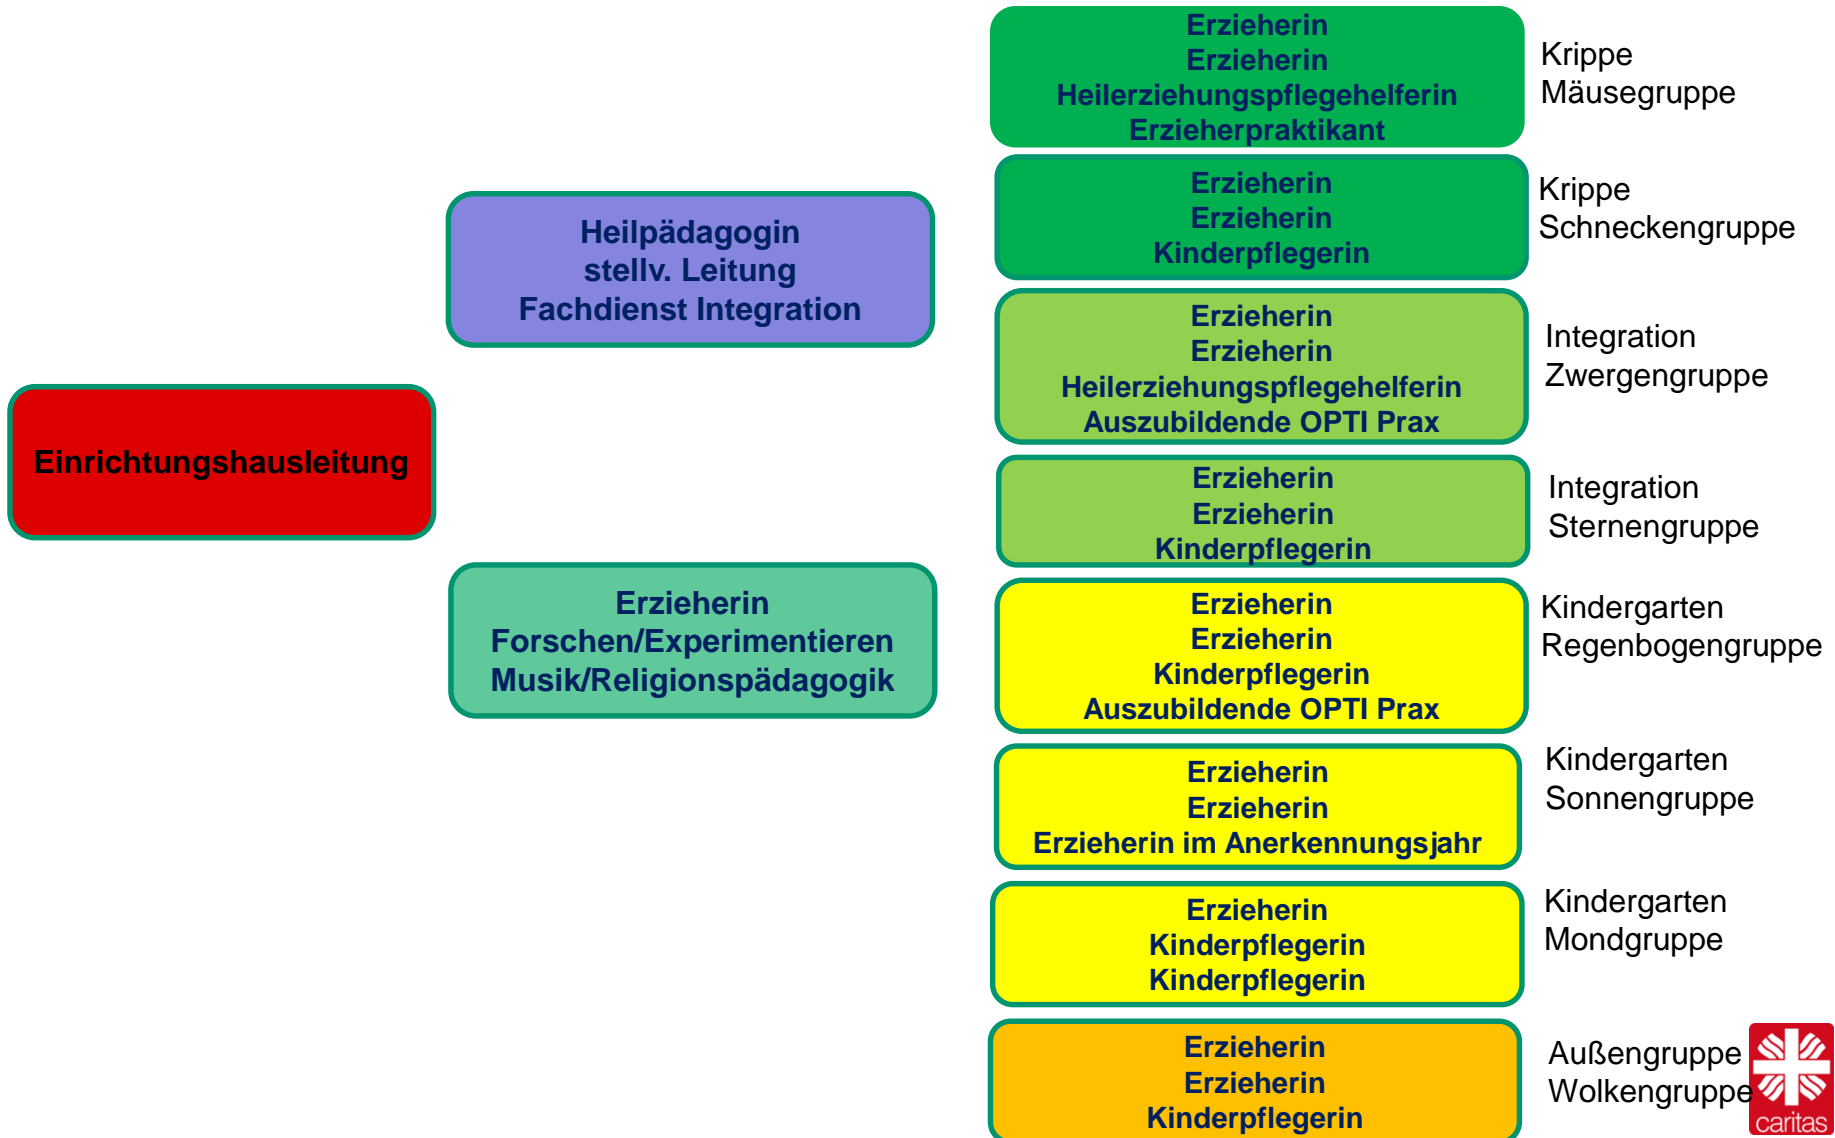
Einrichtungshausleitung

Heilpädagogin
stellv. Leitung
Fachdienst Integration

Erzieherin
Forschen/Experimentieren
Musik/Religionspädagogik

Erzieherin
Erzieherin
Heilerziehungspflegehelferin
Erzieherpraktikant

Krippe
Mäusegruppe

Erzieherin
Erzieherin
Kinderpflegerin

Krippe
Schneckengruppe

Erzieherin
Erzieherin
Heilerziehungspflegehelferin
Auszubildende OPTI Prax

Integration
Zwergengruppe

Erzieherin
Erzieherin
Kinderpflegerin

Integration
Sternengruppe

Erzieherin
Erzieherin
Kinderpflegerin
Auszubildende OPTI Prax

Kindergarten
Regenbogengruppe

Erzieherin
Erzieherin
Erzieherin im Anerkennungsjahr

Kindergarten
Sonnengruppe

Erzieherin
Kinderpflegerin
Kinderpflegerin

Kindergarten
Mondgruppe

Erzieherin
Erzieherin
Kinderpflegerin

Außengruppe
Wolkengruppe

caritas